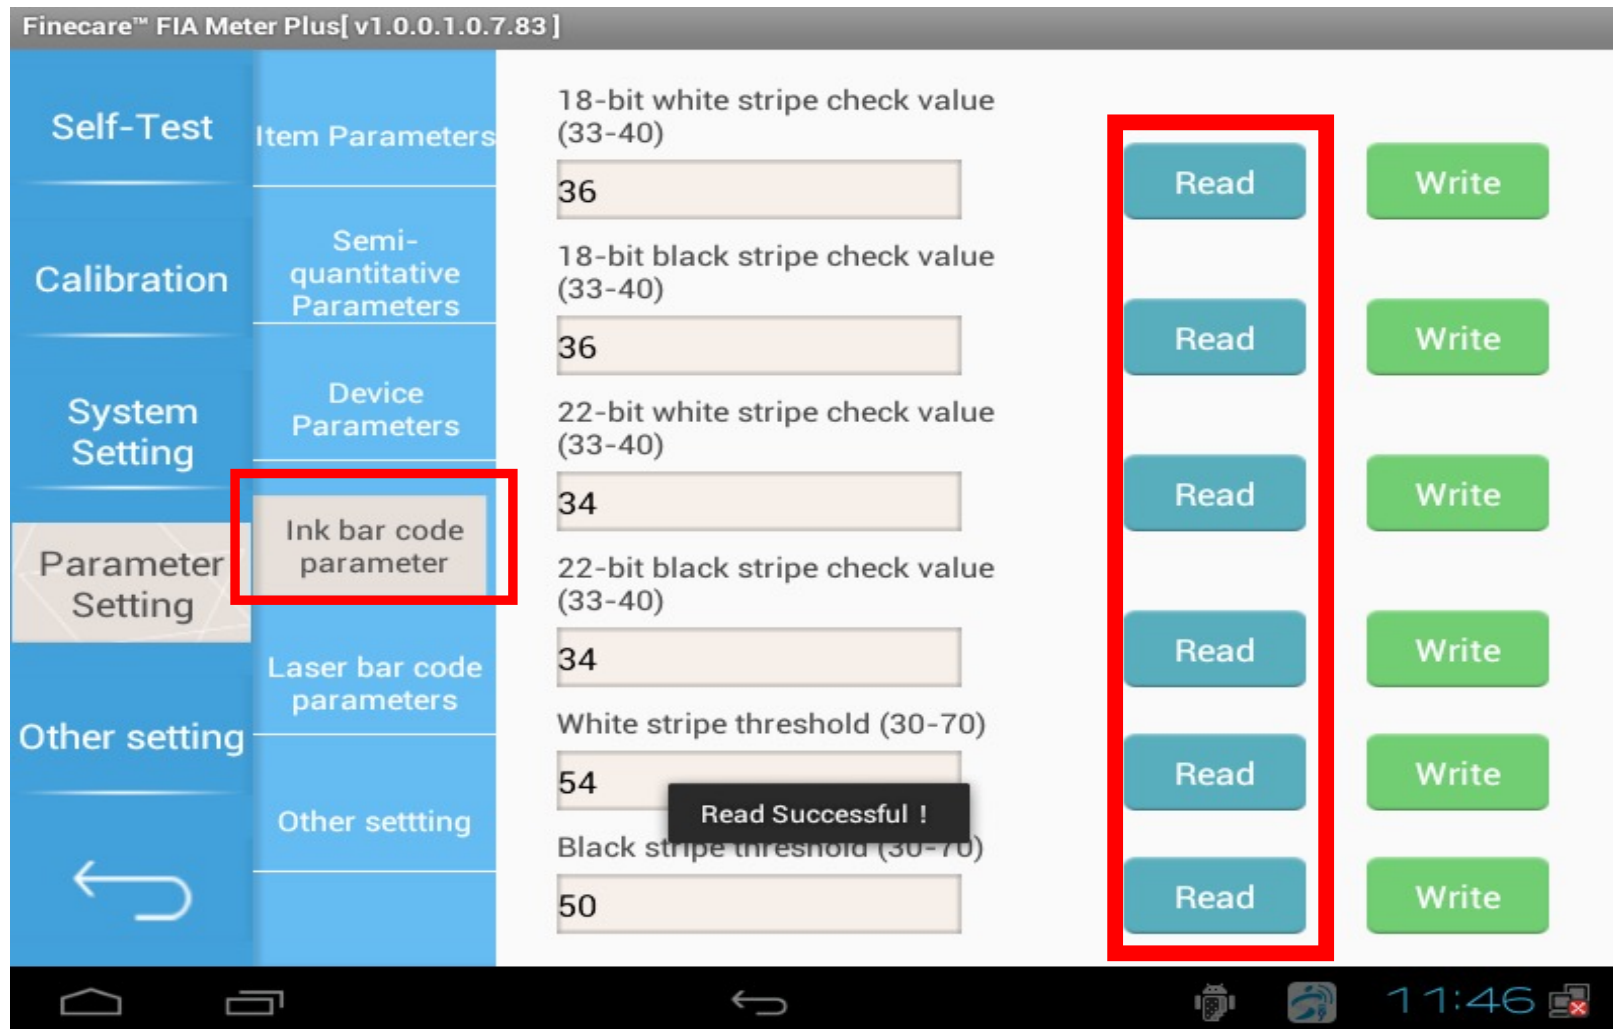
Finecare™ FIA Meter Plus[ v1.0.0.1.0.7.83 ]

Self-Test

Calibration

System Setting

Parameter Setting

Other setting

Item Parameters

Semi-quantitative Parameters

Device Parameters

Ink bar code parameter

Laser bar code parameters

Other setting

18-bit white stripe check value (33-40)

36

Read

Write

18-bit black stripe check value (33-40)

36

Read

Write

22-bit white stripe check value (33-40)

34

Read

Write

22-bit black stripe check value (33-40)

34

Read

Write

White stripe threshold (30-70)

54

Read

Write

Read Successful !

Black st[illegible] (30-70)

50

Read

Write

11:46